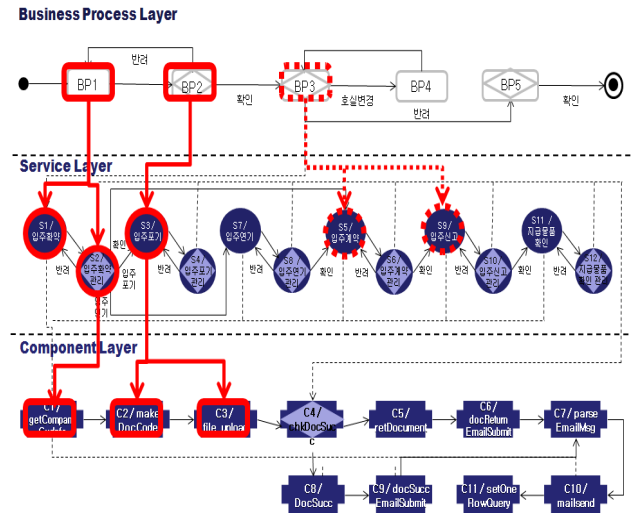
Business Process Layer

반려

BP1

BP2

확인

BP3

호실변경

BP4

BP5

확인

반려

Service Layer

S1/ 입주확약

S2/ 입주확약 관리

반려

S3/ 입주포기

확인

입주 포기

반려

S4/ 입주포기 관리

S7/ 입주연기

반려

S8/ 입주연기 관리

확인

S5/ 입주계약

반려

S6/ 입주계약 관리

확인

S9/ 입주신고

반려

S10/ 입주신고 관리

S11/ 지급물품 확인

반려

S12/ 지급물품 확인 관리

Component Layer

C1/ getCompanyInfo

C2/ make DocCode

C3/ file_upload

C4/ chkDocSuc c

C5/ retDocument

C6/ docReturn EmailSubmit

C7/ parse EmailMsg

C8/ DocSucc

C9/ docSucc EmailSubmit

C11/ setOne RowQuery

C10/ mailsend